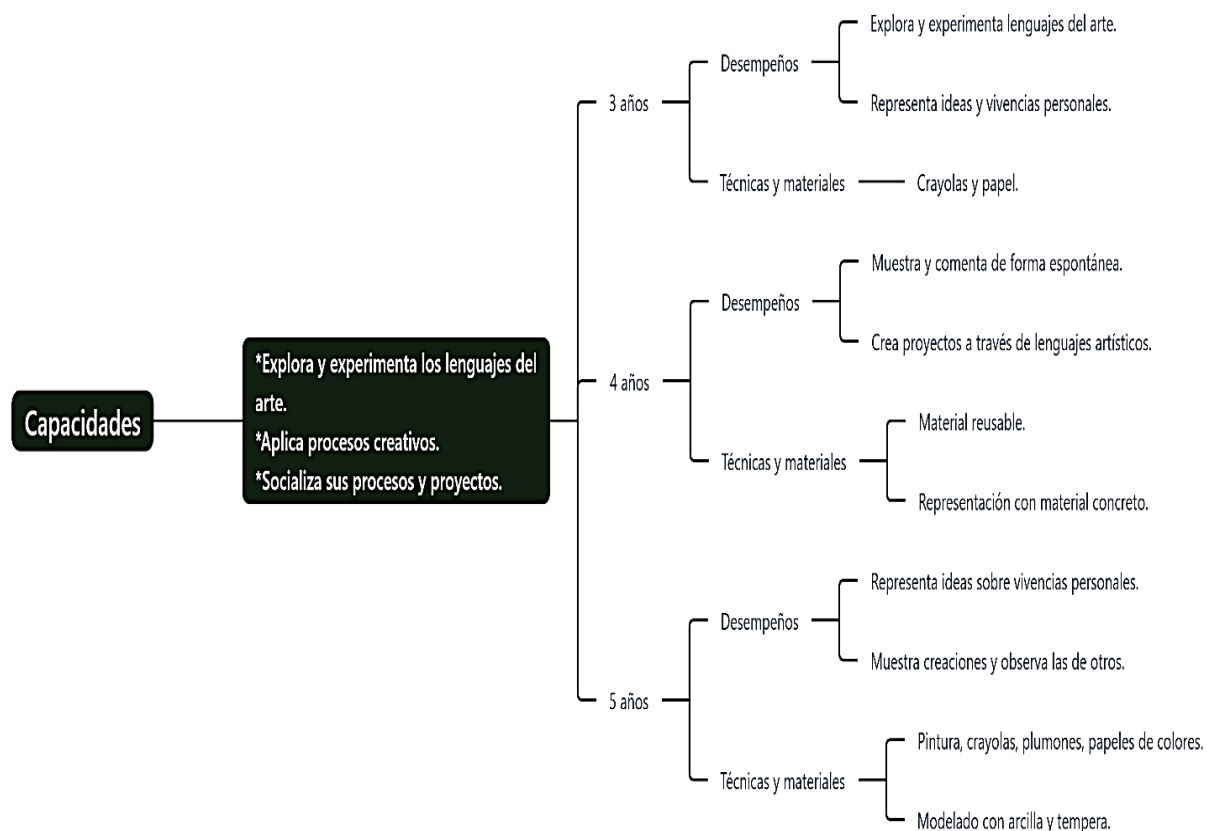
Capacidades

*Explora y experimenta los lenguajes del arte.
*Aplica procesos creativos.
*Socializa sus procesos y proyectos.

3 años

Desempeños

Explora y experimenta lenguajes del arte.

Representa ideas y vivencias personales.

Técnicas y materiales

Crayolas y papel.

4 años

Desempeños

Muestra y comenta de forma espontánea.

Crea proyectos a través de lenguajes artísticos.

Técnicas y materiales

Material reusable.

Representación con material concreto.

5 años

Desempeños

Representa ideas sobre vivencias personales.

Muestra creaciones y observa las de otros.

Técnicas y materiales

Pintura, crayolas, plumones, papeles de colores.

Modelado con arcilla y tempera.